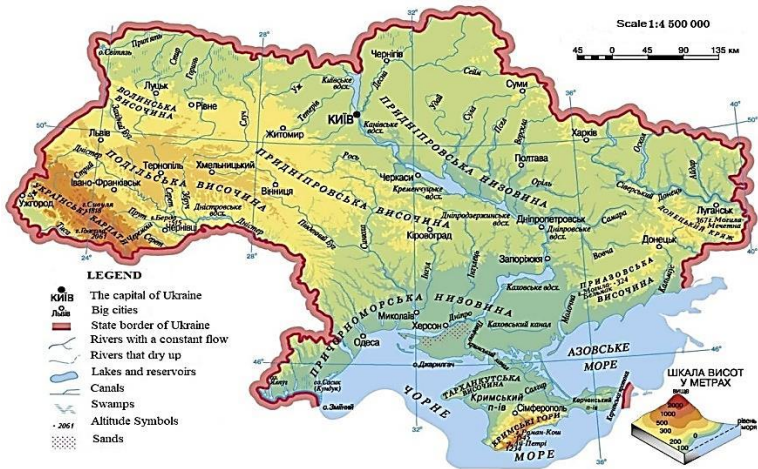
Scale 1:4 500 000

45 0 45 90 135 км

32° 36° 40° 28° 24° 50° 48° 46°

ВОЛИНСЬКА ВИСОЧИНА

ПРИДНІПРОВСЬКА НИЗОВИНА

ПОДІЛЬСЬКА ВИСОЧИНА

ПРИДНІПРОВСЬКА ВИСОЧИНА

УКРАЇНСЬКІ КАРПАТИ

ПРИЧОРНОМОРСЬКА НИЗОВИНА

ПРИАЗОВСЬКА ВИСОЧИНА

ДОНЕЦЬКИЙ КРЯЖ

ТАРХАНКУТСЬКА ВИСОЧИНА

КРИМСЬКІ ГОРИ

Кримський п-ів

АЗОВСЬКЕ МОРЕ

ЧОРНЕ МОРЕ

Луцьк, Рівне, Житомир, Київ, Чернігів, Суми, Харків, Полтава, Львів, Тернопіль, Хмельницький, Вінниця, Івано-Франківськ, Ужгород, Чернівці, Черкаси, Кіровоград, Дніпропетровськ, Запоріжжя, Донецьк, Луганськ, Миколаїв, Херсон, Одеса, Сімферополь

Прип'ять, Стир, Горинь, Случ, Тетерів, Уж, Десна, Сейм, Псел, Ворскла, Сула, Удай, Оріль, Самара, Сіверський Донець, Айдар, Оскіл, Рось, Південний Буг, Дністер, Прут, Тиса, Інгул, Інгулець, Дніпро, Кальміус, Молочна, Салгир, Вовча

Київське вдс., Канівське вдс., Кременчуцьке вдс., Дніпродзержинське вдс., Дніпровське вдс., Каховське вдс., Дністровське вдс., Каховський канал, Північно-Кримський канал

г. Говерла 2061, г. Могила Мечетна 367, г. Роман-Кош 1545, Ай-Петрі, о. Зміїний, оз. Сасик (Кундук), Джарилгач, Керченський п-ів

LEGEND
КИЇВ The capital of Ukraine
Львів Big cities
State border of Ukraine
Rivers with a constant flow
Rivers that dry up
Lakes and reservoirs
Canals
Swamps
• 2061 Altitude Symbols
Sands

ШКАЛА ВИСОТ У МЕТРАХ
вище 2000 1000 500 300 200 100 0 рівень моря